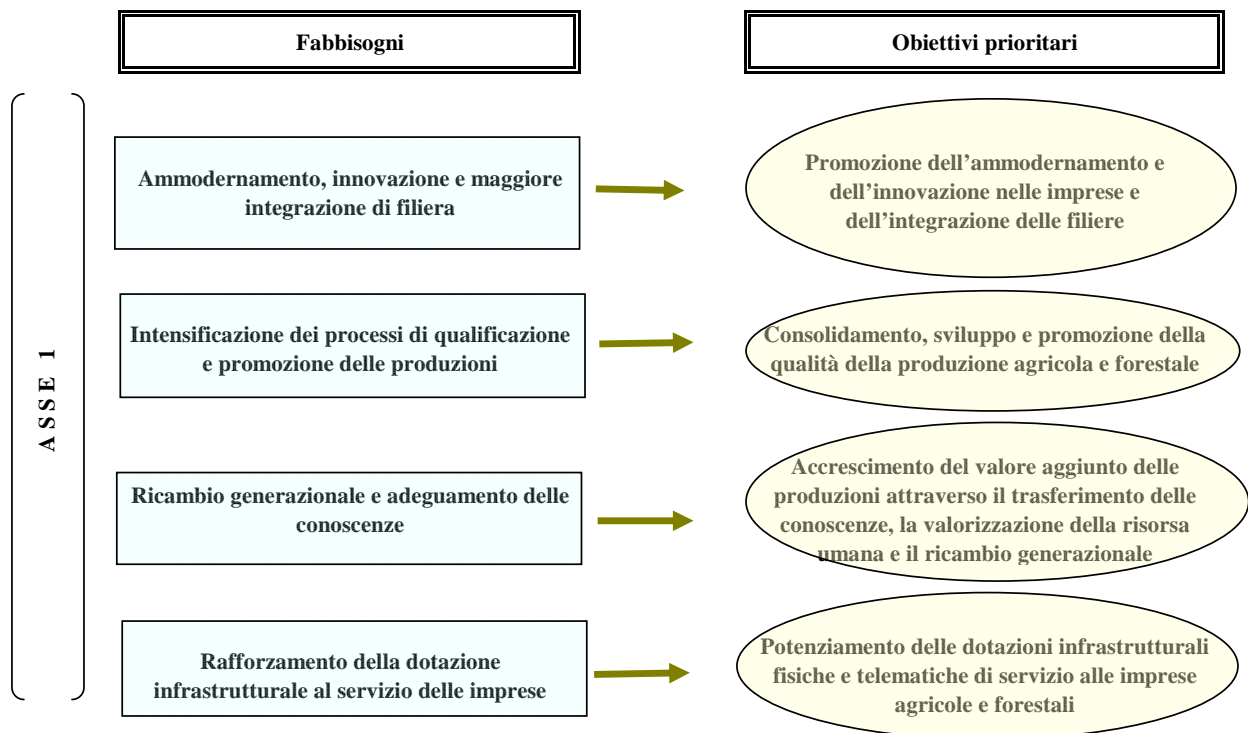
Fabbisogni

Obiettivi prioritari

ASSE 1

Ammodernamento, innovazione e maggiore integrazione di filiera

Promozione dell'ammodernamento e dell'innovazione nelle imprese e dell'integrazione delle filiere

Intensificazione dei processi di qualificazione e promozione delle produzioni

Consolidamento, sviluppo e promozione della qualità della produzione agricola e forestale

Ricambio generazionale e adeguamento delle conoscenze

Accrescimento del valore aggiunto delle produzioni attraverso il trasferimento delle conoscenze, la valorizzazione della risorsa umana e il ricambio generazionale

Rafforzamento della dotazione infrastrutturale al servizio delle imprese

Potenziamento delle dotazioni infrastrutturali fisiche e telematiche di servizio alle imprese agricole e forestali